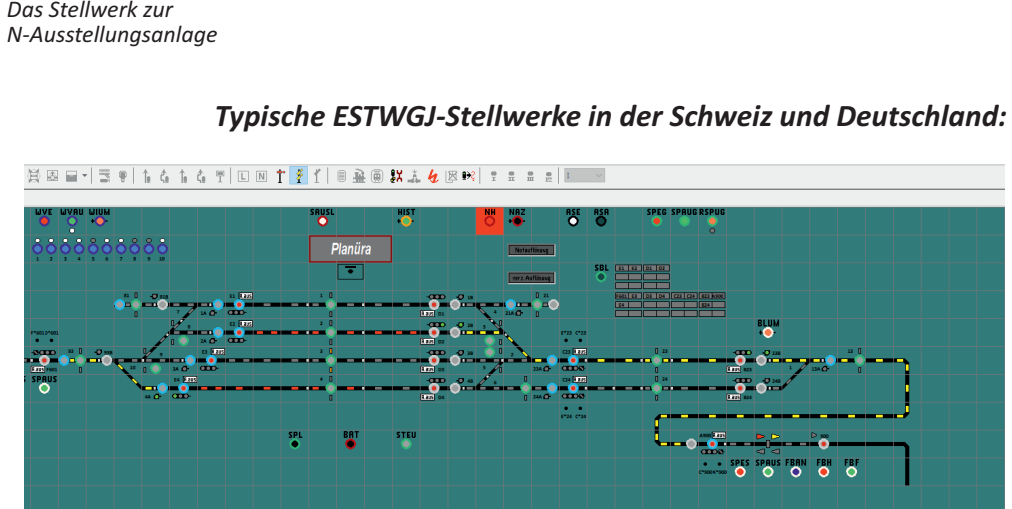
Das Stellwerk zur N-Ausstellungsanlage

Typische ESTWGJ-Stellwerke in der Schweiz und Deutschland:

WVE WVAU WIUM SAUSL HIST NH NAZ ASE ASA SPEG SPAUG RSPUG

Planüra

Notauflösung

erz. Auflösung

SBL

BLUM

SPAUS

SPL BAT STEU

SPES SPAUS FBAN FBH FBF